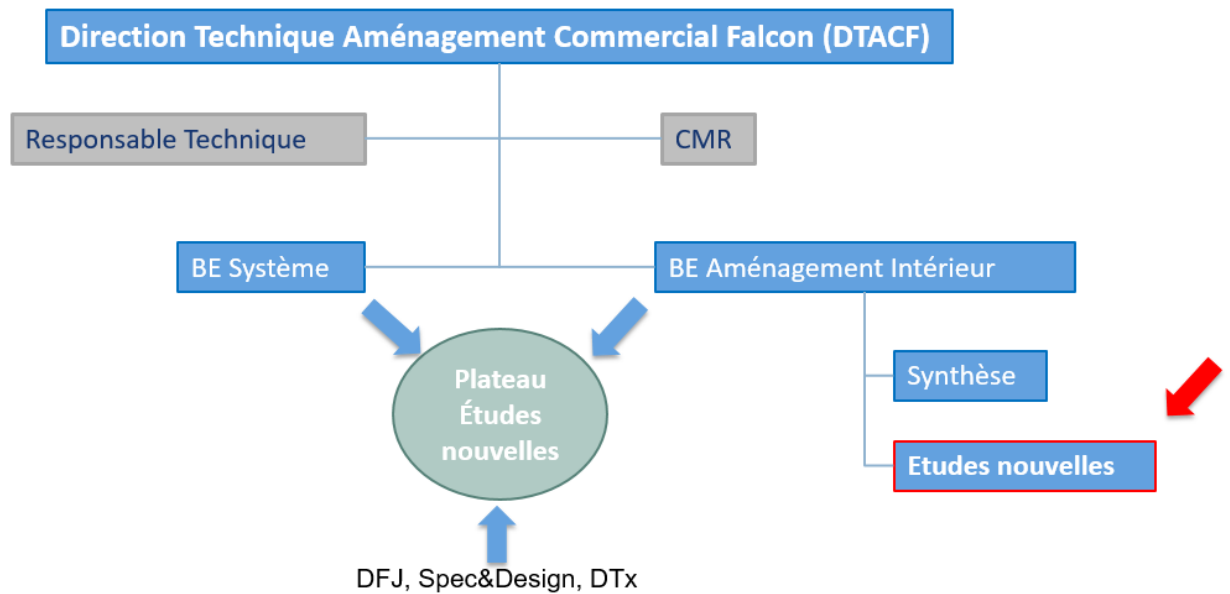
Direction Technique Aménagement Commercial Falcon (DTACF)

Responsable Technique

CMR

BE Système

BE Aménagement Intérieur

Plateau Études nouvelles

Synthèse

Etudes nouvelles

DFJ, Spec&Design, DTx